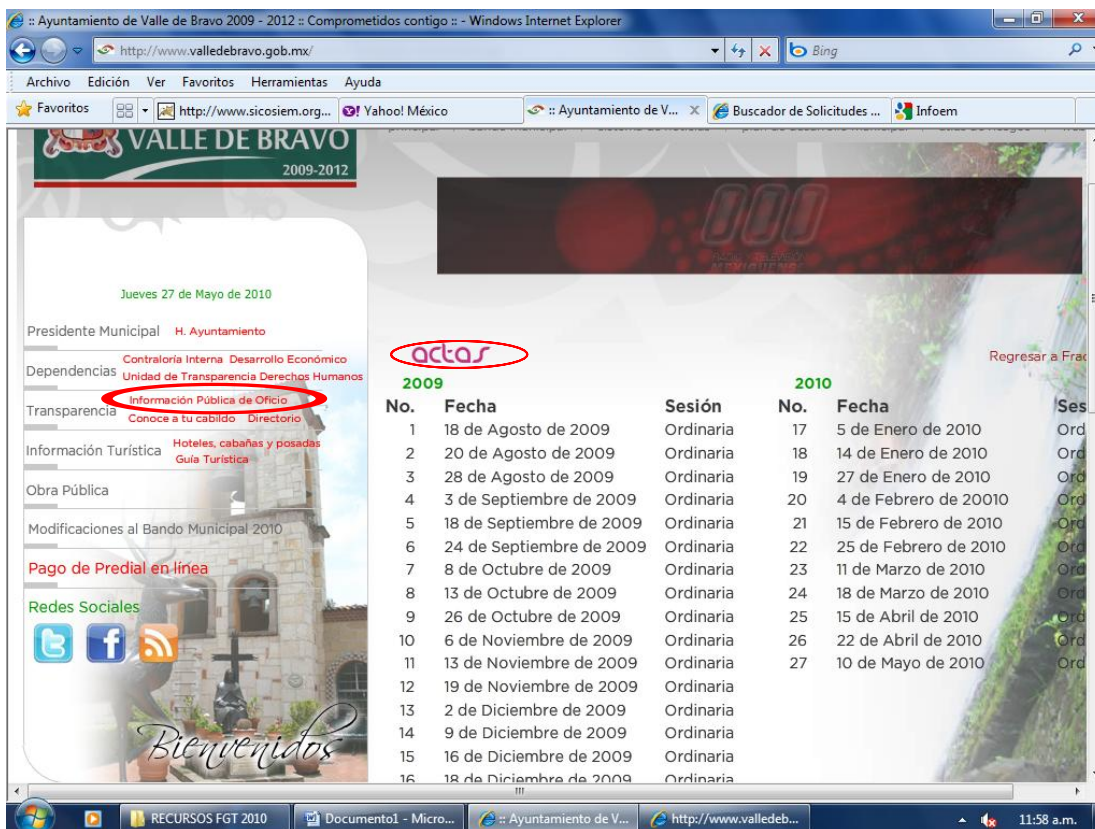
:: Ayuntamiento de Valle de Bravo 2009 - 2012 :: Comprometidos contigo :: - Windows Internet Explorer

http://www.valledebravo.gob.mx/

Bing

Archivo Edición Ver Favoritos Herramientas Ayuda

Favoritos http://www.sicosiem.org... Yahoo! México :: Ayuntamiento de V... Buscador de Solicitudes ... Infoem

VALLE DE BRAVO
2009-2012

Jueves 27 de Mayo de 2010

Presidente Municipal H. Ayuntamiento

Dependencias Contraloría Interna Desarrollo Económico Unidad de Transparencia Derechos Humanos

Transparencia Información Pública de Oficio Conoce a tu cabildo Directorio

Información Turística Hoteles, cabañas y posadas Guía Turística

Obra Pública

Modificaciones al Bando Municipal 2010

Pago de Predial en línea

Redes Sociales

Bienvenidos

actas

Regresar a Frac

2009

| No. | Fecha | Sesión |
|---|---|---|
| 1 | 18 de Agosto de 2009 | Ordinaria |
| 2 | 20 de Agosto de 2009 | Ordinaria |
| 3 | 28 de Agosto de 2009 | Ordinaria |
| 4 | 3 de Septiembre de 2009 | Ordinaria |
| 5 | 18 de Septiembre de 2009 | Ordinaria |
| 6 | 24 de Septiembre de 2009 | Ordinaria |
| 7 | 8 de Octubre de 2009 | Ordinaria |
| 8 | 13 de Octubre de 2009 | Ordinaria |
| 9 | 26 de Octubre de 2009 | Ordinaria |
| 10 | 6 de Noviembre de 2009 | Ordinaria |
| 11 | 13 de Noviembre de 2009 | Ordinaria |
| 12 | 19 de Noviembre de 2009 | Ordinaria |
| 13 | 2 de Diciembre de 2009 | Ordinaria |
| 14 | 9 de Diciembre de 2009 | Ordinaria |
| 15 | 16 de Diciembre de 2009 | Ordinaria |
| 16 | 18 de Diciembre de 2009 | Ordinaria |

2010

| No. | Fecha | Ses |
|---|---|---|
| 17 | 5 de Enero de 2010 | Ord |
| 18 | 14 de Enero de 2010 | Ord |
| 19 | 27 de Enero de 2010 | Ord |
| 20 | 4 de Febrero de 20010 | Ord |
| 21 | 15 de Febrero de 2010 | Ord |
| 22 | 25 de Febrero de 2010 | Ord |
| 23 | 11 de Marzo de 2010 | Ord |
| 24 | 18 de Marzo de 2010 | Ord |
| 25 | 15 de Abril de 2010 | Ord |
| 26 | 22 de Abril de 2010 | Ord |
| 27 | 10 de Mayo de 2010 | Ord |

RECURSOS FGT 2010 Documento1 - Micro... :: Ayuntamiento de V... http://www.valledeb... 11:58 a.m.